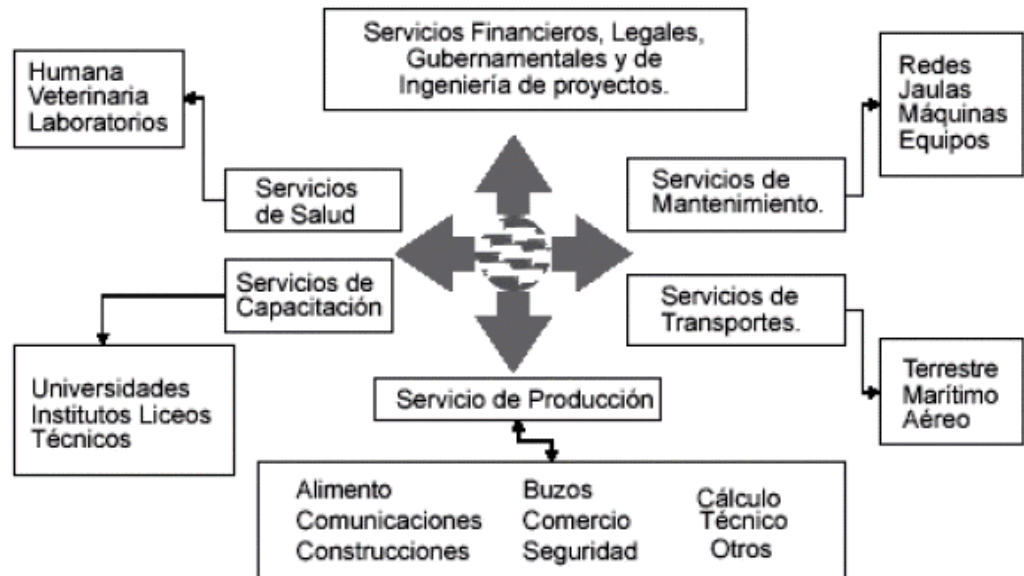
Servicios Financieros, Legales, Gubernamentales y de Ingeniería de proyectos.

Humana
Veterinaria
Laboratorios

Servicios de Salud

Redes
Jaulas
Máquinas
Equipos

Servicios de Mantenimiento.

Servicios de Capacitación

Servicios de Transportes.

Universidades
Institutos Liceos
Técnicos

Terrestre
Marítimo
Aéreo

Servicio de Producción

Alimento
Comunicaciones
Construcciones

Buzos
Comercio
Seguridad

Cálculo
Técnico
Otros